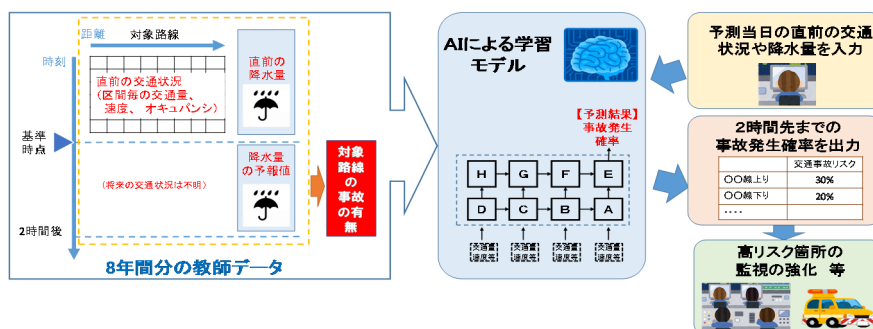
距離

対象路線

時刻

直前の交通状況
（区間毎の交通量、速度、オキュパンシ）

直前の降水量

基準時点

降水量の予報値

（将来の交通状況は不明）

対象路線の事故の有無

2時間後

8年間分の教師データ

AIによる学習モデル

【予測結果】
事故発生確率

H G F E
D C B A

予測当日の直前の交通状況や降水量を入力

2時間先までの事故発生確率を出力

| | 交通事故リスク |
|---|---|
| ○○線上り | 30% |
| ○○線下り | 20% |
| ・・・・ | |

高リスク箇所の監視の強化 等